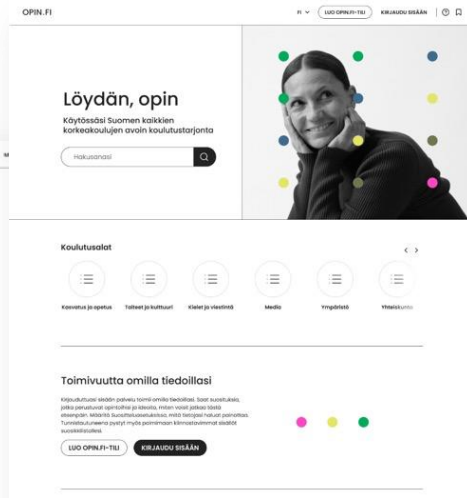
OPIN.FI

FI LUO OPIN.FI-TILI KIRJAUDU SISÄÄN

Löydän, opin

Käytössäsi Suomen kaikkien korkeakoulujen avoin koulutustarjonta

Hakusanasi

Koulutusalat

Kasvatus ja opetus Taiteet ja kulttuuri Kielet ja viestintä Media Ympäristö Yhteiskunta

Toimivuutta omilla tiedoillasi

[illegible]

LUO OPIN.FI-TILI KIRJAUDU SISÄÄN